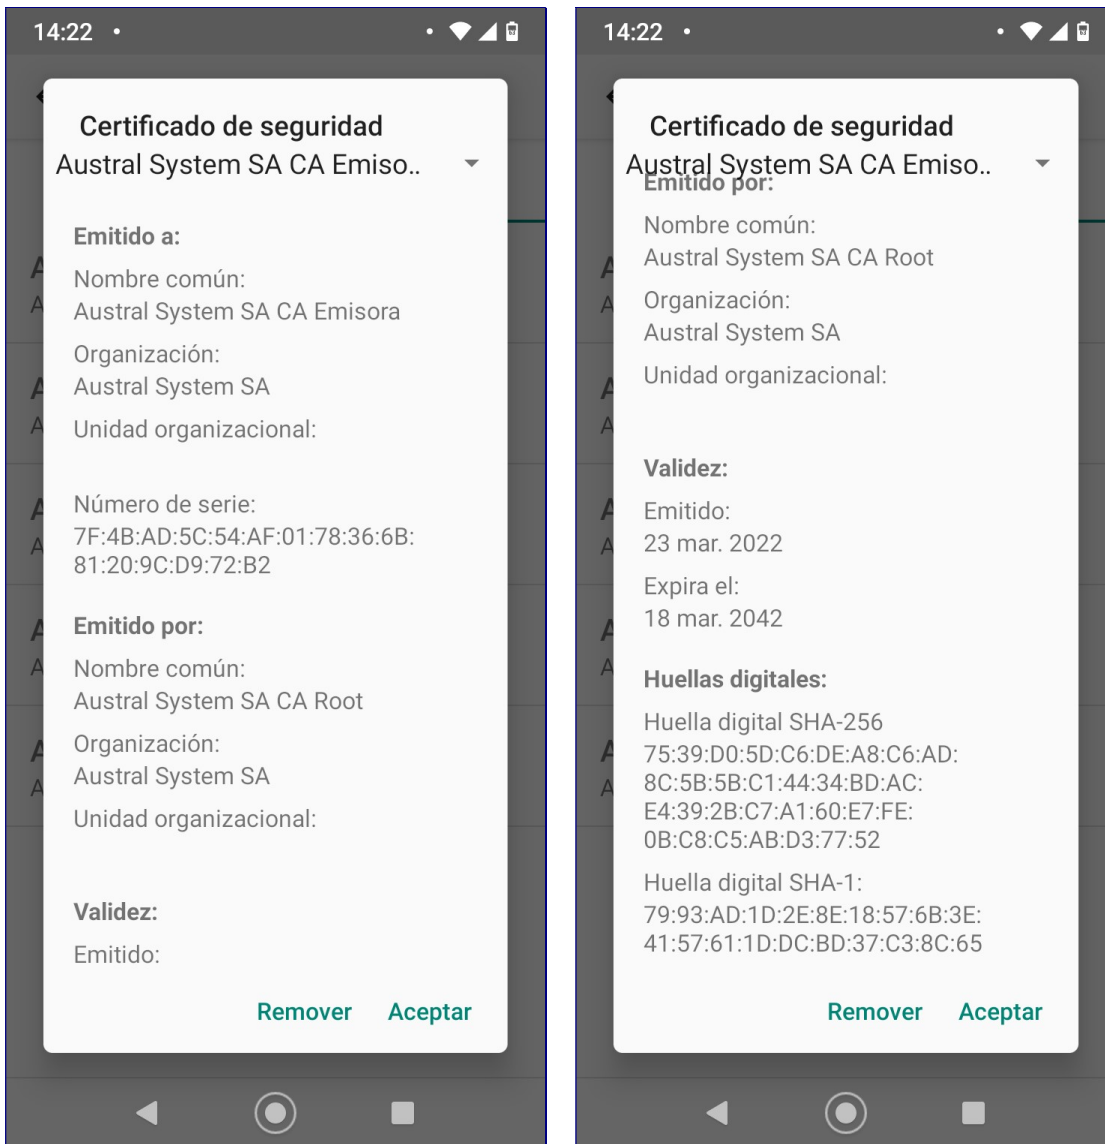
14:22

Certificado de seguridad
Austral System SA CA Emiso..

Emitido a:
Nombre común:
Austral System SA CA Emisora
Organización:
Austral System SA
Unidad organizacional:

Número de serie:
7F:4B:AD:5C:54:AF:01:78:36:6B:81:20:9C:D9:72:B2

Emitido por:
Nombre común:
Austral System SA CA Root
Organización:
Austral System SA
Unidad organizacional:

Validez:
Emitido:

Remover Aceptar

14:22

Certificado de seguridad
Austral System SA CA Emiso..
Emitido por:
Nombre común:
Austral System SA CA Root
Organización:
Austral System SA
Unidad organizacional:

Validez:
Emitido:
23 mar. 2022
Expira el:
18 mar. 2042

Huellas digitales:
Huella digital SHA-256
75:39:D0:5D:C6:DE:A8:C6:AD:8C:5B:5B:C1:44:34:BD:AC:E4:39:2B:C7:A1:60:E7:FE:0B:C8:C5:AB:D3:77:52
Huella digital SHA-1:
79:93:AD:1D:2E:8E:18:57:6B:3E:41:57:61:1D:DC:BD:37:C3:8C:65

Remover Aceptar